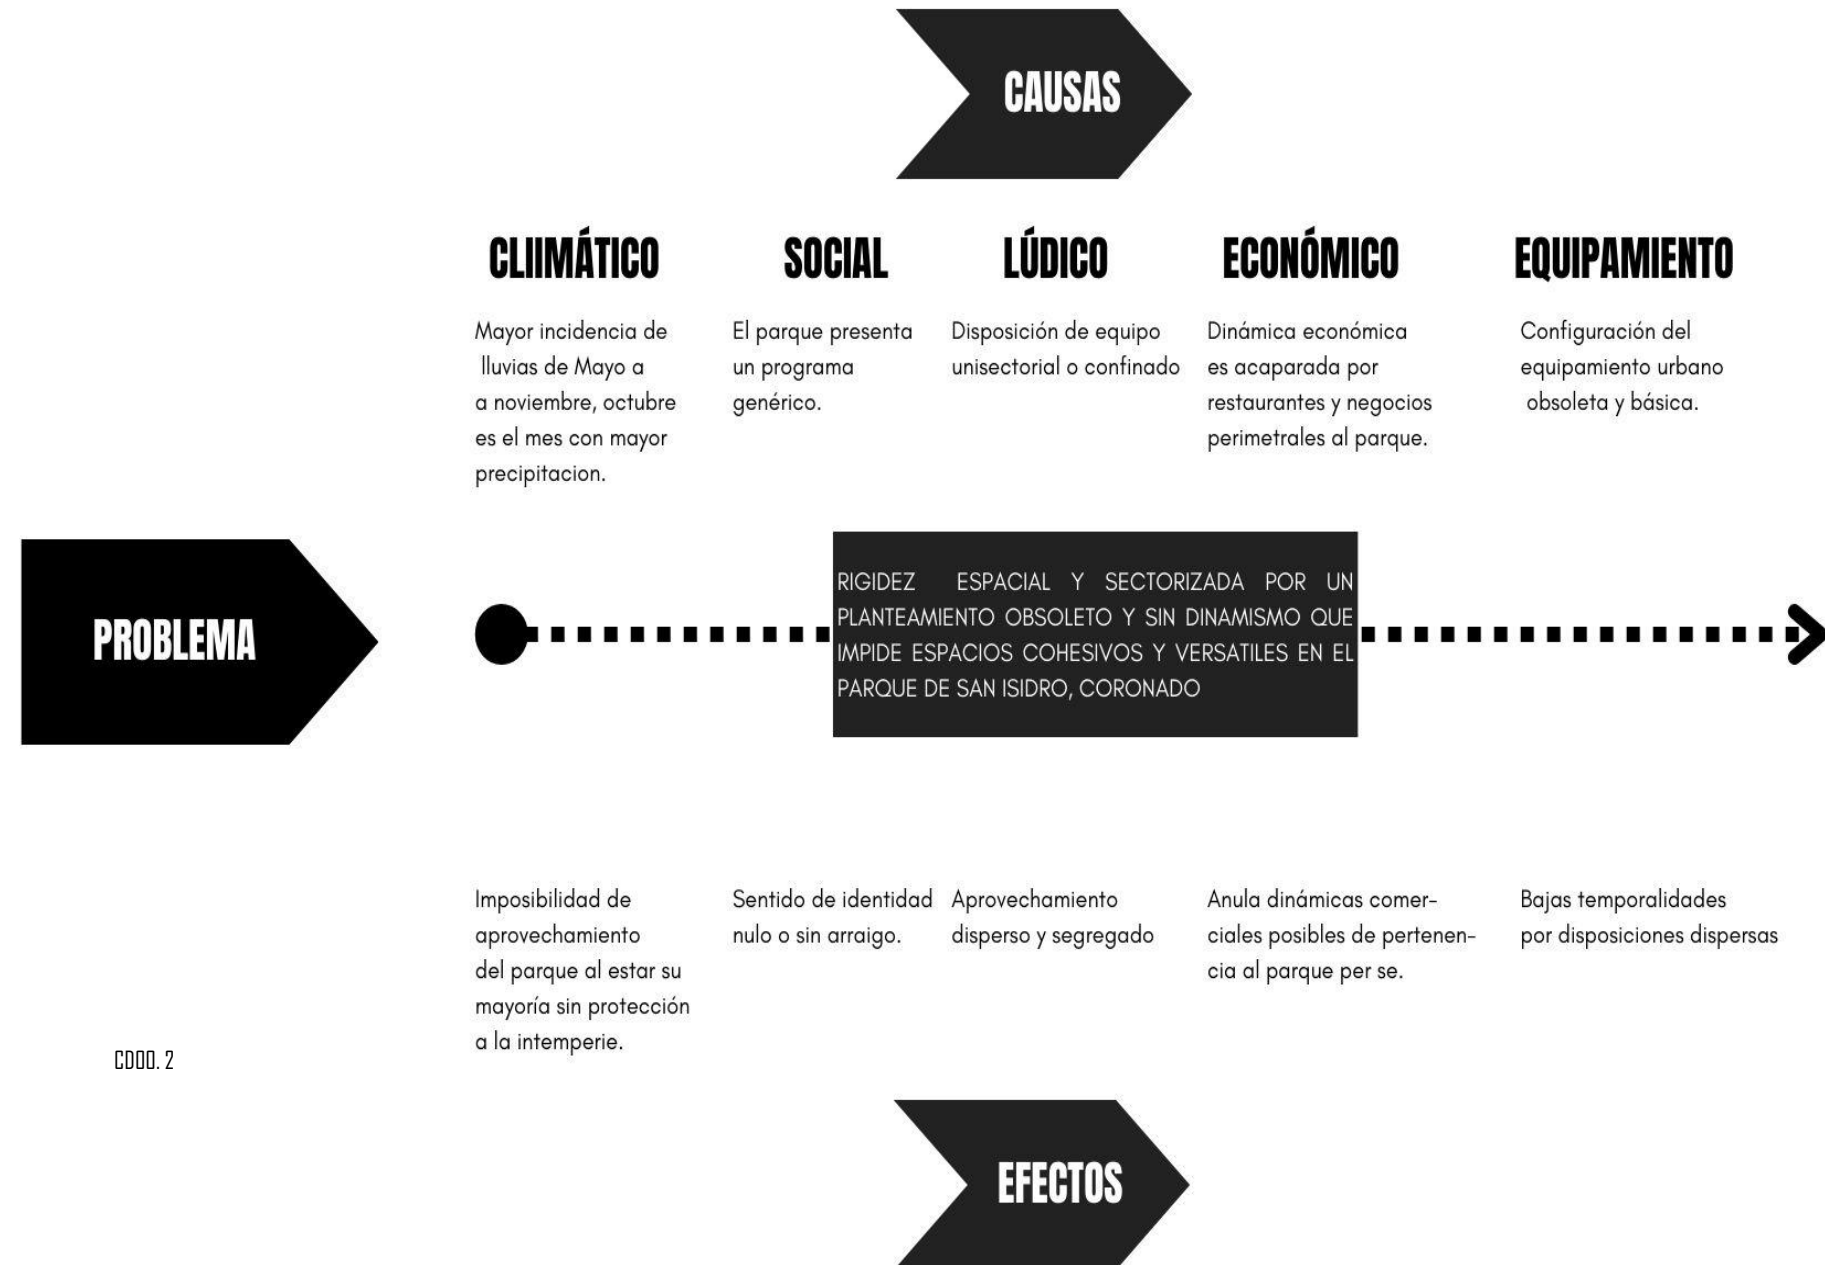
CAUSAS

CLIIMÁTICO

Mayor incidencia de lluvias de Mayo a a noviembre, octubre es el mes con mayor precipitacion.

SOCIAL

El parque presenta un programa genérico.

LÚDICO

Disposición de equipo unisectorial o confinado

ECONÓMICO

Dinámica económica es acaparada por restaurantes y negocios perimetrales al parque.

EQUIPAMIENTO

Configuración del equipamiento urbano obsoleta y básica.

PROBLEMA

RIGIDEZ ESPACIAL Y SECTORIZADA POR UN PLANTEAMIENTO OBSOLETO Y SIN DINAMISMO QUE IMPIDE ESPACIOS COHESIVOS Y VERSATILES EN EL PARQUE DE SAN ISIDRO, CORONADO

Imposibilidad de aprovechamiento del parque al estar su mayoría sin protección a la intemperie.

Sentido de identidad nulo o sin arraigo.

Aprovechamiento disperso y segregado

Anula dinámicas comerciales posibles de pertenencia al parque per se.

Bajas temporalidades por disposiciones dispersas

CDOO. 2

EFECTOS